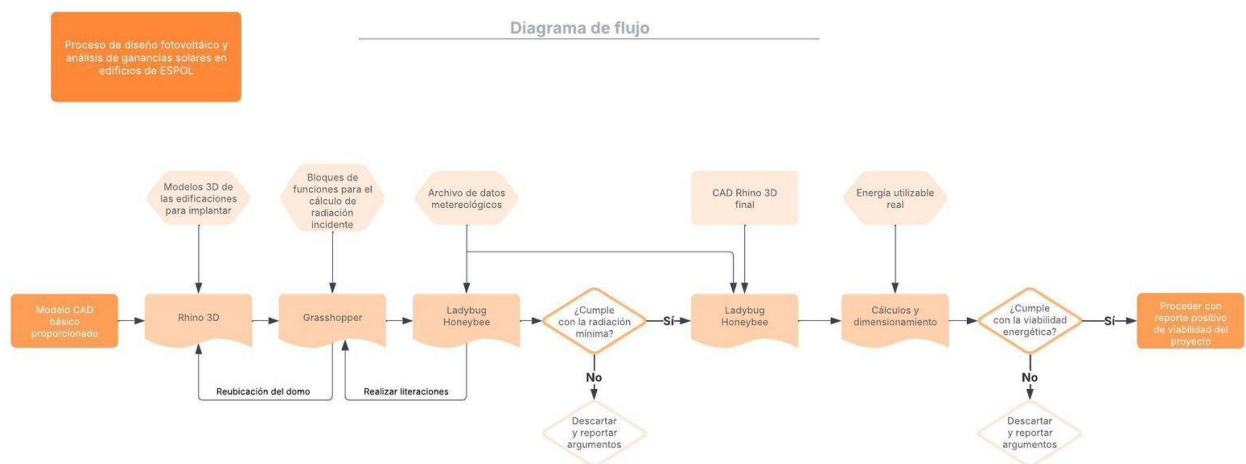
Proceso de diseño fotovoltáico y análisis de ganancias solares en edificios de ESPOL

Diagrama de flujo

Modelos 3D de las edificaciones para implantar

Bloques de funciones para el cálculo de radiación incidente

Archivo de datos metereológicos

CAD Rhino 3D final

Energía utilizable real

Modelo CAD básico proporcionado

Rhino 3D

Grasshopper

Ladybug Honeybee

¿Cumple con la radiación mínima?

Sí

Ladybug Honeybee

Cálculos y dimensionamiento

¿Cumple con la viabilidad energética?

Sí

Proceder con reporte positivo de viabilidad del proyecto

Reubicación del domo

Realizar literaciones

No

Descartar y reportar argumentos

No

Descartar y reportar argumentos